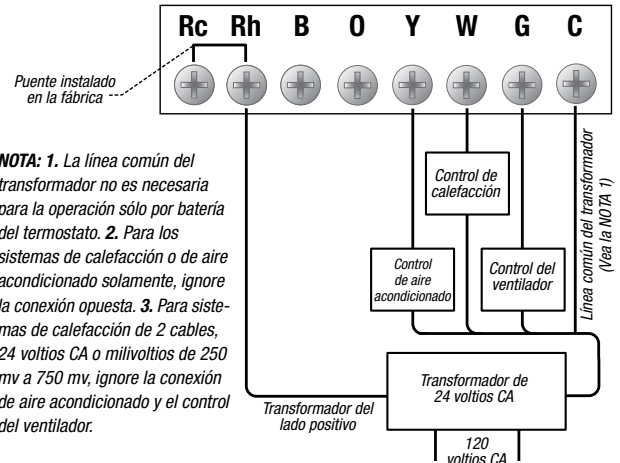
Rc Rh B O Y W G C

Puente instalado en la fábrica

NOTA: 1. La línea común del transformador no es necesaria para la operación sólo por batería del termostato. 2. Para los sistemas de calefacción o de aire acondicionado solamente, ignore la conexión opuesta. 3. Para sistemas de calefacción de 2 cables, 24 voltios CA o milivoltios de 250 mv a 750 mv, ignore la conexión de aire acondicionado y el control del ventilador.

Control de calefacción

Control de aire acondicionado

Control del ventilador

Línea común del transformador (Vea la NOTA 1)

Transformador de 24 voltios CA

Transformador del lado positivo

120 voltios CA